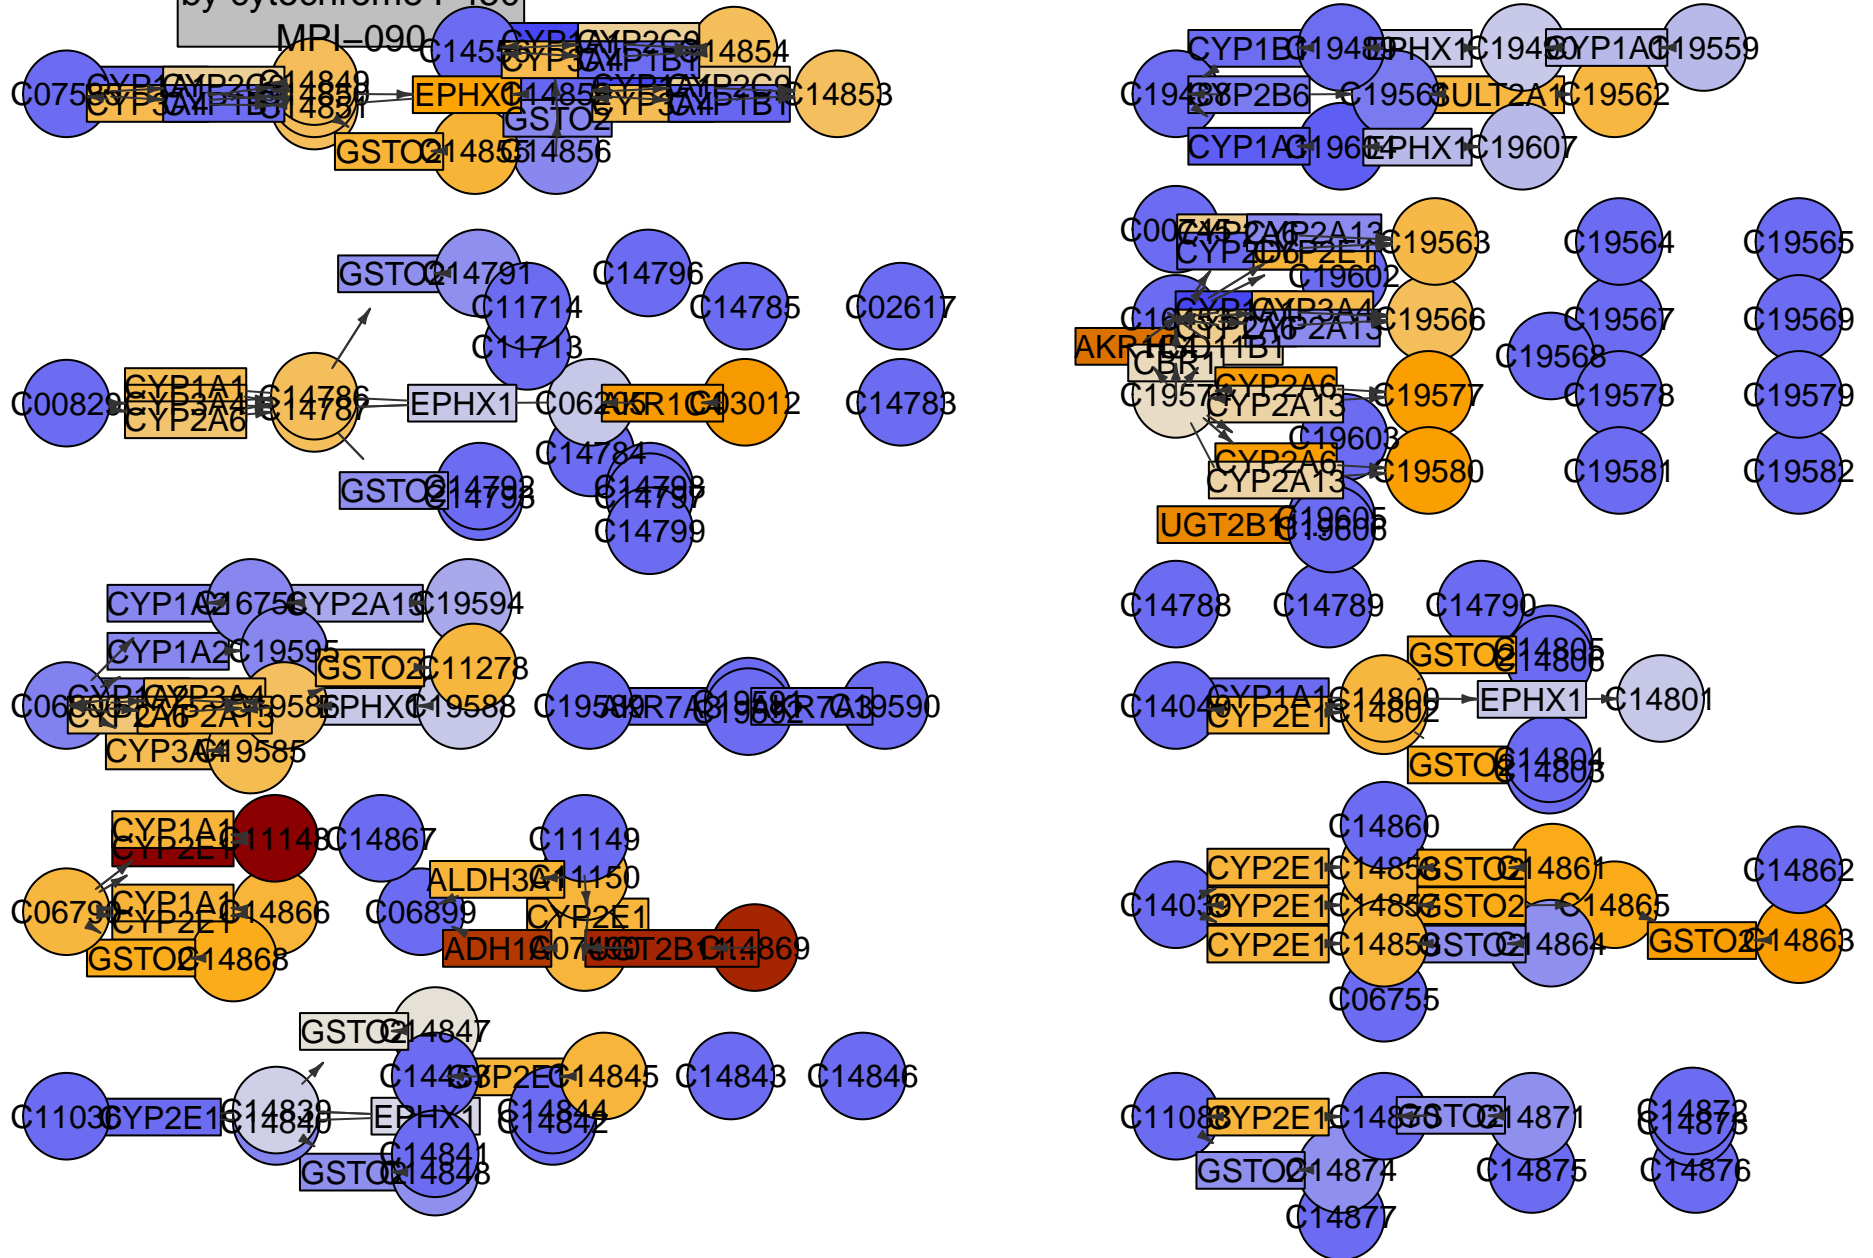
by cytochrome P450
MPI−090
C14854
C14849
C14851
C07535
EPHX1
C14852
C14853
GSTO2
C14855
C14856
C14855
CYP1A1
CYP2C9
CYP3A4
CYP1B1
CYP1B1
C19489
EPHX1
C19490
CYP1A1
C19559
C19488
CYP2B6
C19560
SULT2A1
C19562
CYP1A1
C19604
EPHX1
C19607
GSTO2
C14791
C14796
C11714
C14785
C02617
C11713
C00829
CYP1A1
CYP3A4
CYP2A6
C14786
C14787
EPHX1
C06265
AKR1C1
C03012
C14783
C14784
GSTO2
C14792
C14793
C14798
C14797
C14799
C00745
CYP2A6
CYP2A13
CYP2E1
C19563
C19602
C19564
C19565
CYP3A4
CYP2A13
C19566
C19567
C19569
AKR1C1
CBR1
C19568
C19577
CYP2A6
CYP2A13
C19577
C19578
C19579
C19603
CYP2A6
CYP2A13
C19580
C19581
C19582
UGT2B1
C19605
C19606
CYP1A2
C16758
CYP2A13
C19594
CYP1A2
C19595
GSTO2
C11278
CYP1A2
CYP3A4
CYP2A6
CYP2A13
C19586
EPHX1
C19588
C19589
AKR7A3
C19591
C19592
AKR7A3
C19590
CYP3A4
C19585
C14788
C14789
C14790
GSTO2
C14805
C14806
C14049
CYP1A1
CYP2E1
C14800
C14802
EPHX1
C14801
GSTO2
C14804
C14803
CYP1A1
CYP2E1
C11148
C14867
C11149
ALDH3A1
C11150
C06790
CYP1A1
CYP2E1
C14866
C06899
CYP2E1
GSTO2
C14868
ADH1C
C07490
UGT2B1
C14869
C14860
CYP2E1
C14858
GSTO2
C14861
C14862
C14039
CYP2E1
C14857
GSTO2
C14865
GSTO2
C14863
CYP2E1
C14859
GSTO2
C14864
C06755
GSTO2
C14847
C14453
CYP2E1
C14845
C14843
C14846
C11036
CYP2E1
C14839
C14840
EPHX1
C14844
C14842
C14841
GSTO2
C14848
C11088
CYP2E1
C14870
GSTO2
C14871
C14872
C14873
GSTO2
C14874
C14875
C14876
C14877